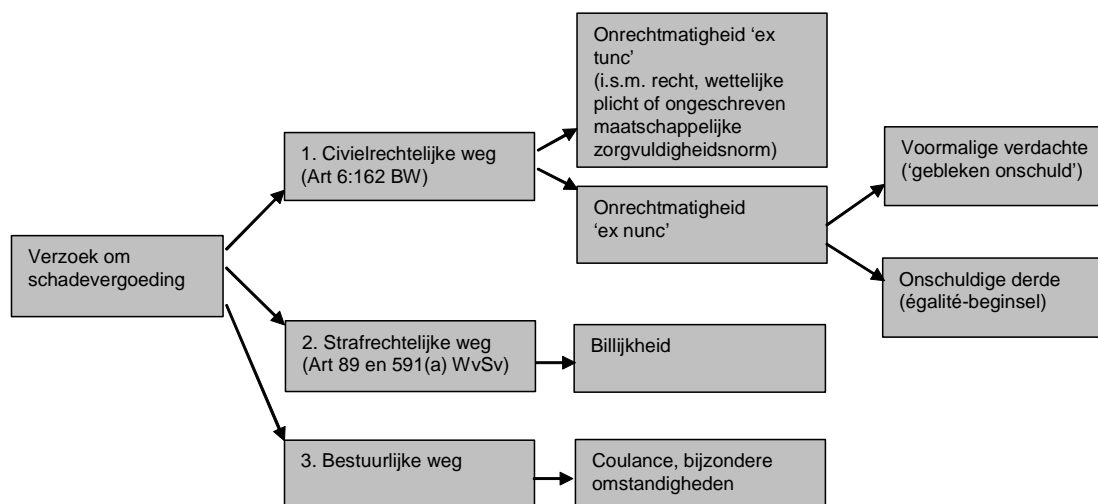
Verzoek om schadevergoeding

1. Civielrechtelijke weg (Art 6:162 BW)

Onrechtmatigheid 'ex tunc' (i.s.m. recht, wettelijke plicht of ongeschreven maatschappelijke zorgvuldigheidsnorm)

Onrechtmatigheid 'ex nunc'

Voormalige verdachte ('gebleken onschuld')

Onschuldige derde (égalité-beginsel)

2. Strafrechtelijke weg (Art 89 en 591(a) WvSv)

Billijkheid

3. Bestuurlijke weg

Coulance, bijzondere omstandigheden